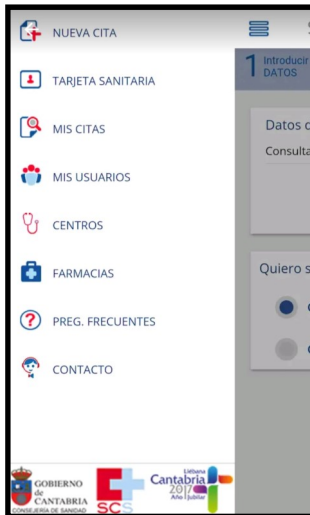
NUEVA CITA

TARJETA SANITARIA

MIS CITAS

MIS USUARIOS

CENTROS

FARMACIAS

PREG. FRECUENTES

CONTACTO

GOBIERNO de CANTABRIA
CONSEJERÍA DE SANIDAD

SCS

Liébana
Cantabria
2017
Año Jubilar

1 Introducir
DATOS

Datos d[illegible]
Consulta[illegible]

Quiero s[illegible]